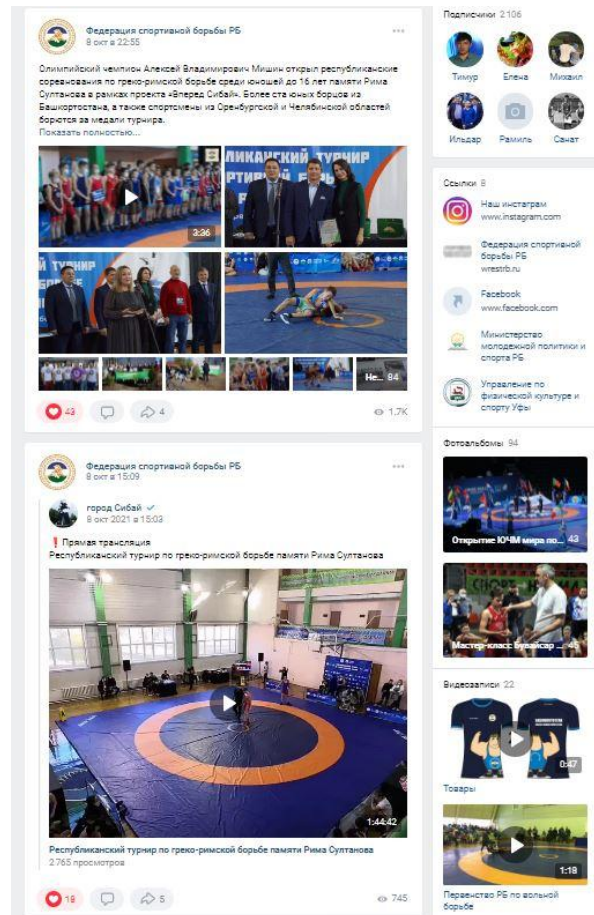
Федерация спортивной борьбы РБ
8 окт в 22:55

Олимпийский чемпион Алексей Владимирович Мишин открыл республиканские соревнования по греко-римской борьбе среди юношей до 16 лет памяти Рима Султанова в рамках проекта «Вперед Сибай». Более ста юных борцов из Башкортостана, а также спортсмены из Оренбургской и Челябинской областей борются за медали турнира.
Показать полностью...

3:26

ЛИКАНСКИЙ ТУРНИР
РТИВНОЙ БОРЬБЕ

Не... 84

43 4 1,7K

Федерация спортивной борьбы РБ
8 окт в 15:09

город Сибай
8 окт 2021 в 15:03

❗ Прямая трансляция
Республиканский турнир по греко-римской борьбе памяти Рима Султанова

1:44:42

Республиканский турнир по греко-римской борьбе памяти Рима Султанова
2 765 просмотров

19 5 745

Подписчики 2 106
Тимур Елена Михаил
Ильдар Рамиль Санат

Ссылки 6
Наш инстаграм
www.instagram.com
Федерация спортивной борьбы РБ
wrestrb.ru
Facebook
www.facebook.com
Министерство молодежной политики и спорта РБ
Управление по физической культуре и спорту Уфы

Фотоальбомы 94
Открытие ЮЧМ мира по... 43
Мастер-класс Бувайсар... 40

Видеозаписи 22
0:47
Товары
1:18
Первенство РБ по вольной борьбе